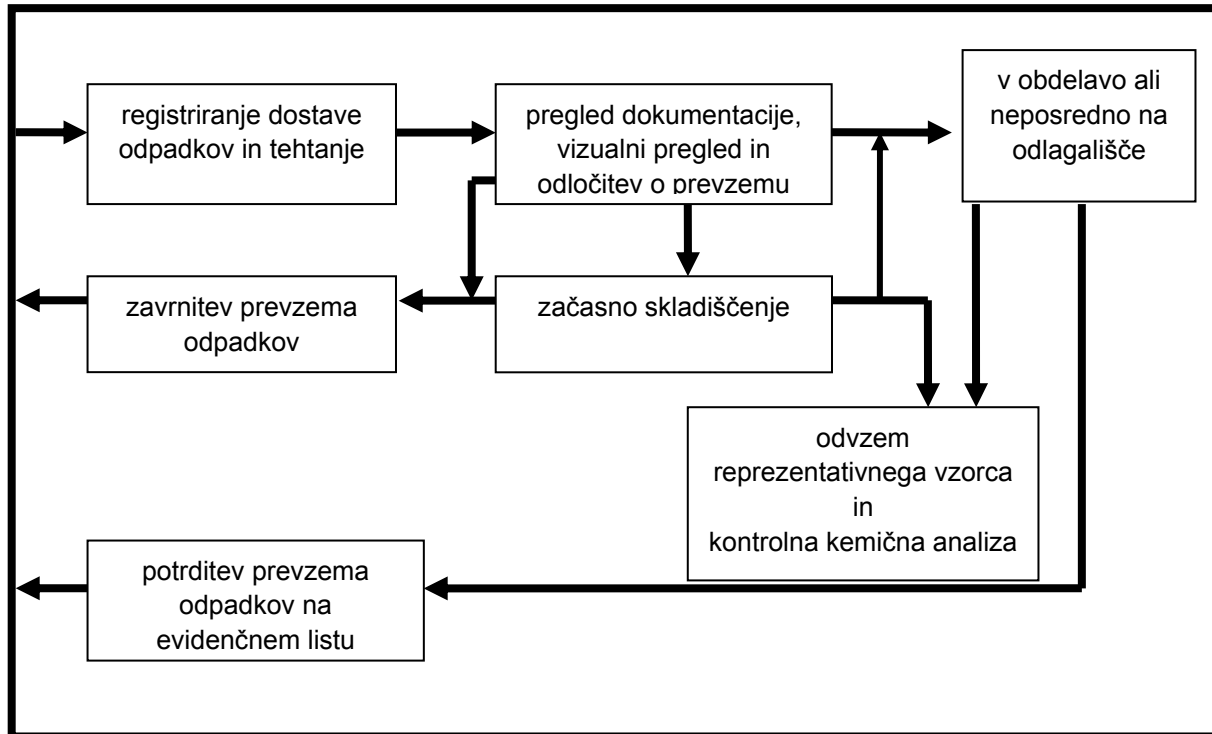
registriranje dostave odpadkov in tehtanje

pregled dokumentacije, vizualni pregled in odločitev o prevzemu

v obdelavo ali neposredno na odlagališče

zavrnitev prevzema odpadkov

začasno skladiščenje

odvzem reprezentativnega vzorca in kontrolna kemična analiza

potrditev prevzema odpadkov na evidenčnem listu